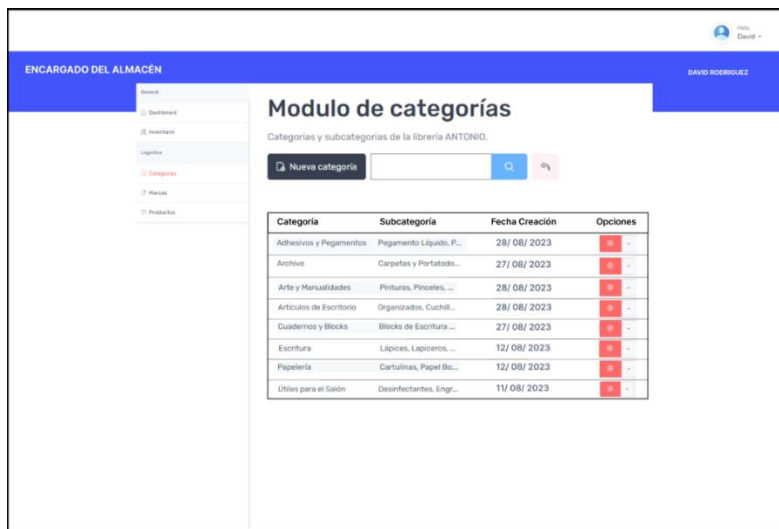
Hola
David

ENCARGADO DEL ALMACÉN

DAVID RODRIGUEZ

General
Dashboard
Inventario
Logística
Categorías
Marcas
Productos

Modulo de categorías

Categorias y subcategorias de la librería ANTONIO.

Nueva categoría

| Categoría | Subcategoría | Fecha Creación | Opciones |
|---|---|---|---|
| Adhesivos y Pegamentos | Pegamento Liquido, P... | 28/ 08/ 2023 | |
| Archivo | Carpetas y Portatodo... | 27/ 08/ 2023 | |
| Arte y Manualidades | Pinturas, Pinceles, ... | 28/ 08/ 2023 | |
| Articulos de Escritorio | Organizados, Cuchill... | 28/ 08/ 2023 | |
| Cuadernos y Blocks | Blocks de Escritura ... | 27/ 08/ 2023 | |
| Escritura | Lápices, Lapiceros, ... | 12/ 08/ 2023 | |
| Papelería | Cartulinas, Papel Bo... | 12/ 08/ 2023 | |
| Útiles para el Salón | Desinfectantes, Engr... | 11/ 08/ 2023 | |